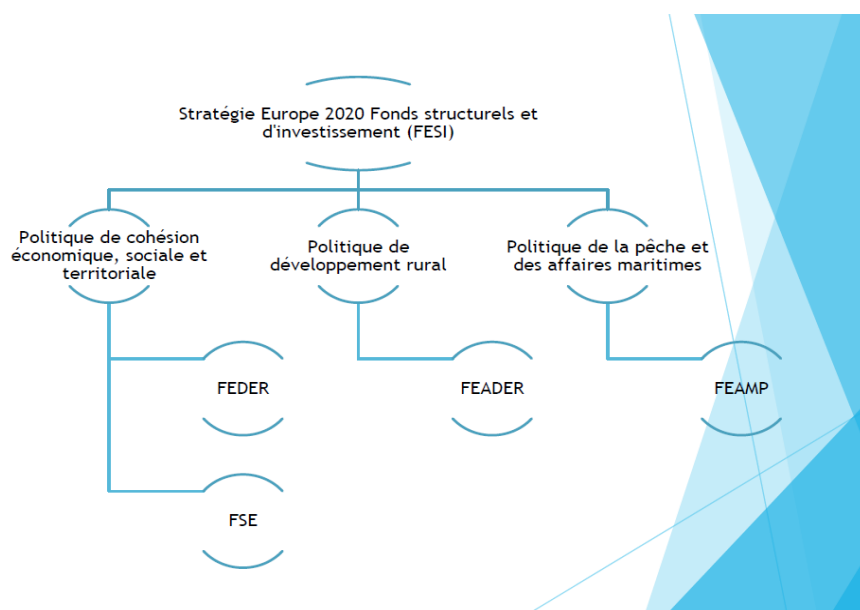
Stratégie Europe 2020 Fonds structurels et d'investissement (FESI)

Politique de cohésion économique, sociale et territoriale

Politique de développement rural

Politique de la pêche et des affaires maritimes

FEDER

FEADER

FEAMP

FSE